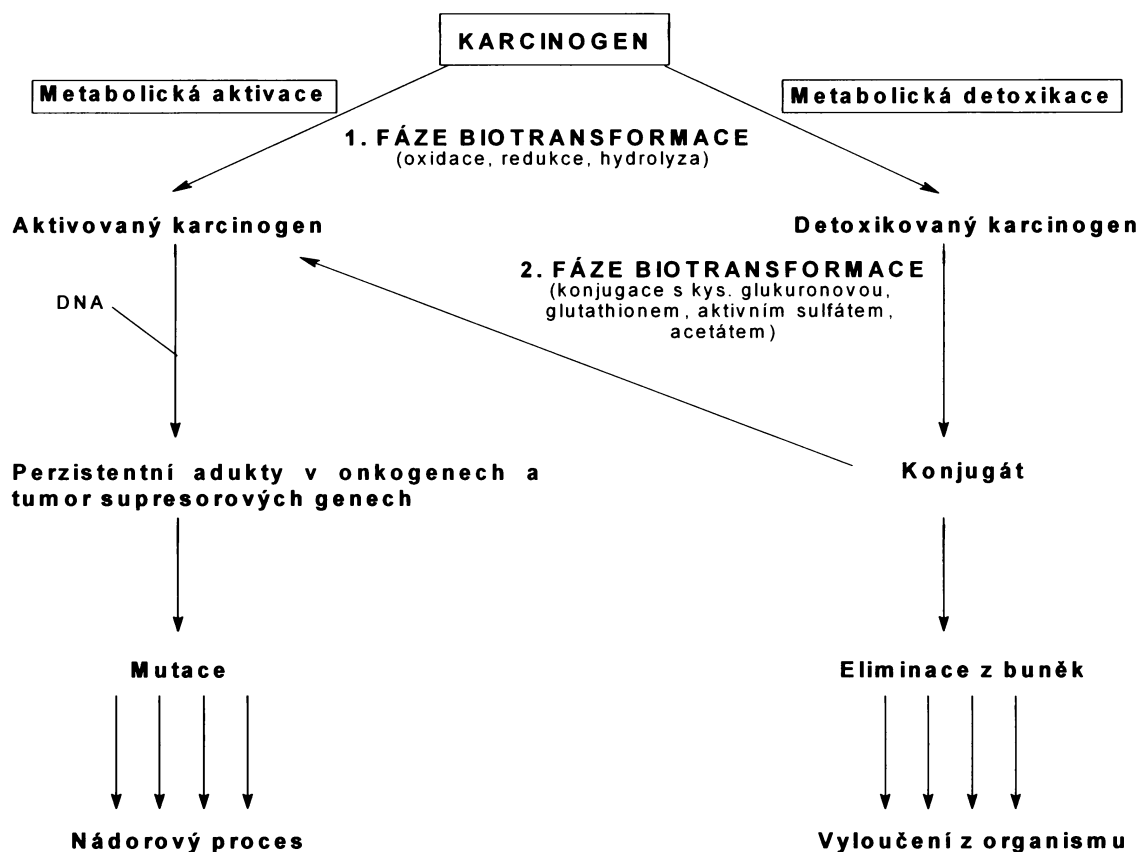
KARCINOGEN

Metabolická aktivace

Metabolická detoxikace

1. FÁZE BIOTRANSFORMACE
(oxidace, redukce, hydrolyza)

Aktivovaný karcinogen

Detoxikovaný karcinogen

2. FÁZE BIOTRANSFORMACE
(konjugace s kys. glukuronovou, glutathionem, aktivním sulfátem, acetátem)

DNA

Perzistentní adukty v onkogenech a tumor supresorových genech

Konjugát

Mutace

Eliminace z buněk

Nádorový proces

Vyloučení z organismu